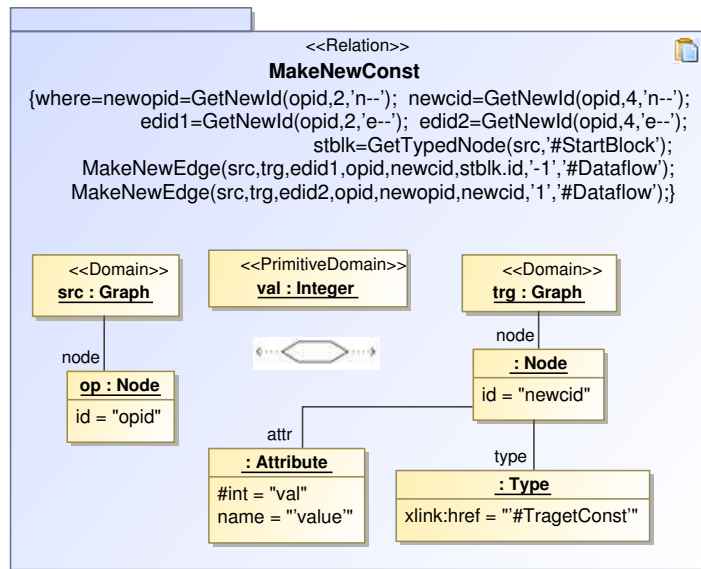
<<Relation>>
MakeNewConst
{where=newopid=GetNewId(opid,2,'n--'); newcid=GetNewId(opid,4,'n--'); edid1=GetNewId(opid,2,'e--'); edid2=GetNewId(opid,4,'e--'); stblk=GetTypedNode(src,'#StartBlock'); MakeNewEdge(src,trg,edid1,opid,newcid,stblk.id,'-1','#Dataflow'); MakeNewEdge(src,trg,edid2,opid,newopid,newcid,'1','#Dataflow');}

<<Domain>>
src : Graph

<<PrimitiveDomain>>
val : Integer

<<Domain>>
trg : Graph

node

op : Node
id = "opid"

node

: Node
id = "newcid"

attr

: Attribute
#int = "val"
name = "'value'"

type

: Type
xlink:href = "'#TragetConst'"